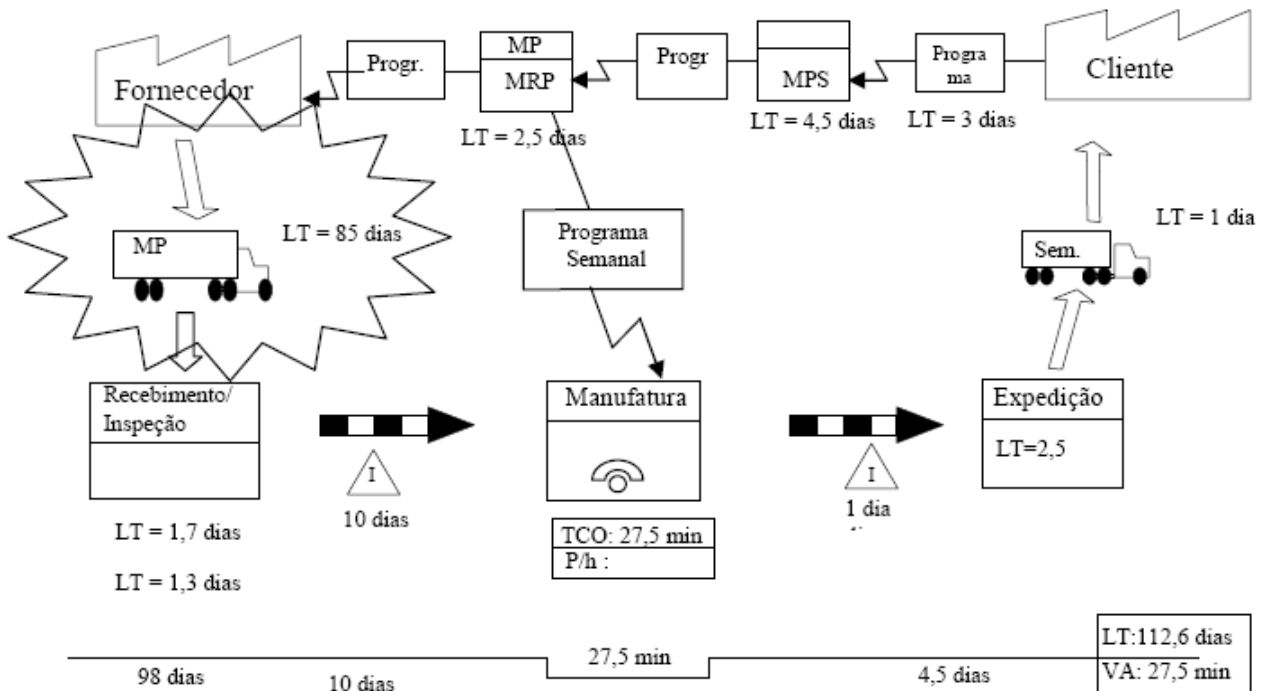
Fornecedor

Progr.

MP

MRP

LT = 2,5 dias

Progr

MPS

LT = 4,5 dias

Programa

LT = 3 dias

Cliente

MP

LT = 85 dias

Programa Semanal

LT = 1 dia

Sem.

Recebimento/ Inspeção

I

10 dias

Manufatura

TCO: 27,5 min

P/h :

I

1 dia

Expedição

LT=2,5

LT = 1,7 dias

LT = 1,3 dias

LT:112,6 dias

VA: 27,5 min

98 dias

10 dias

27,5 min

4,5 dias